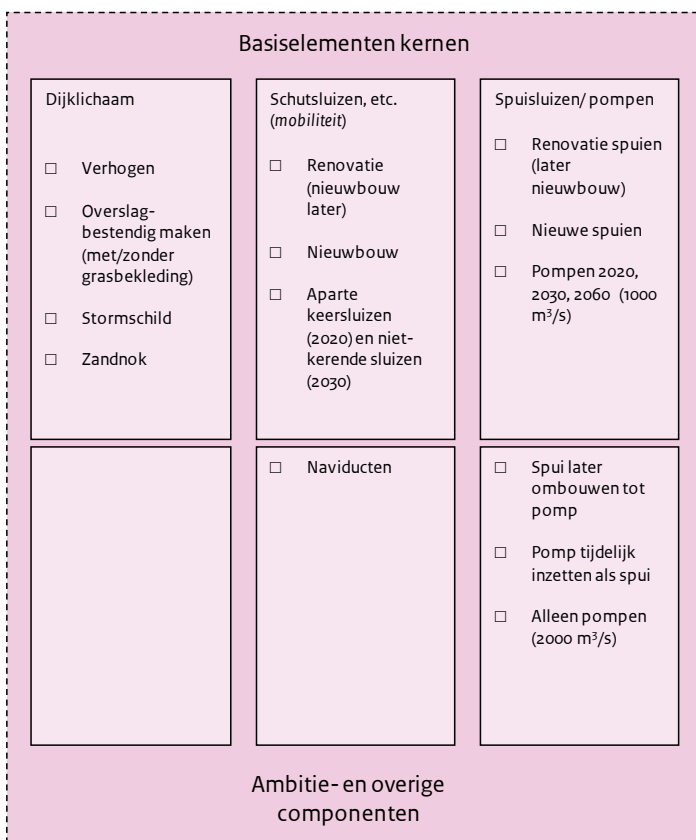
Basiselementen kernen

Dijklichaam

□ Verhogen

□ Overslagbestendig maken (met/zonder grasbekleding)

□ Stormschild

□ Zandnok

Schutsluizen, etc. (*mobiliteit*)

□ Renovatie (nieuwbouw later)

□ Nieuwbouw

□ Aparte keersluizen (2020) en niet-kerende sluizen (2030)

Spuisluizen/ pompen

□ Renovatie spuien (later nieuwbouw)

□ Nieuwe spuien

□ Pompen 2020, 2030, 2060 (1000 m³/s)

□ Naviducten

□ Spui later ombouwen tot pomp

□ Pomp tijdelijk inzetten als spui

□ Alleen pompen (2000 m³/s)

Ambitie- en overige componenten